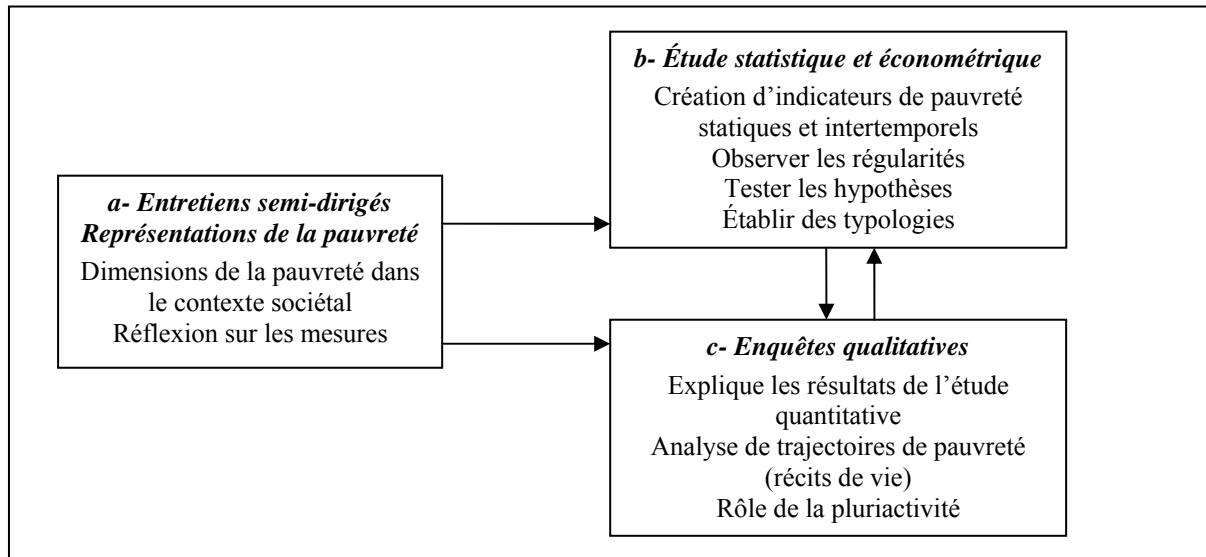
a- Entretiens semi-dirigés
Représentations de la pauvreté

Dimensions de la pauvreté dans le contexte sociétal
Réflexion sur les mesures

b- Étude statistique et économétrique

Création d'indicateurs de pauvreté statiques et intertemporels
Observer les régularités
Tester les hypothèses
Établir des typologies

c- Enquêtes qualitatives

Explique les résultats de l'étude quantitative
Analyse de trajectoires de pauvreté (récits de vie)
Rôle de la pluriactivité